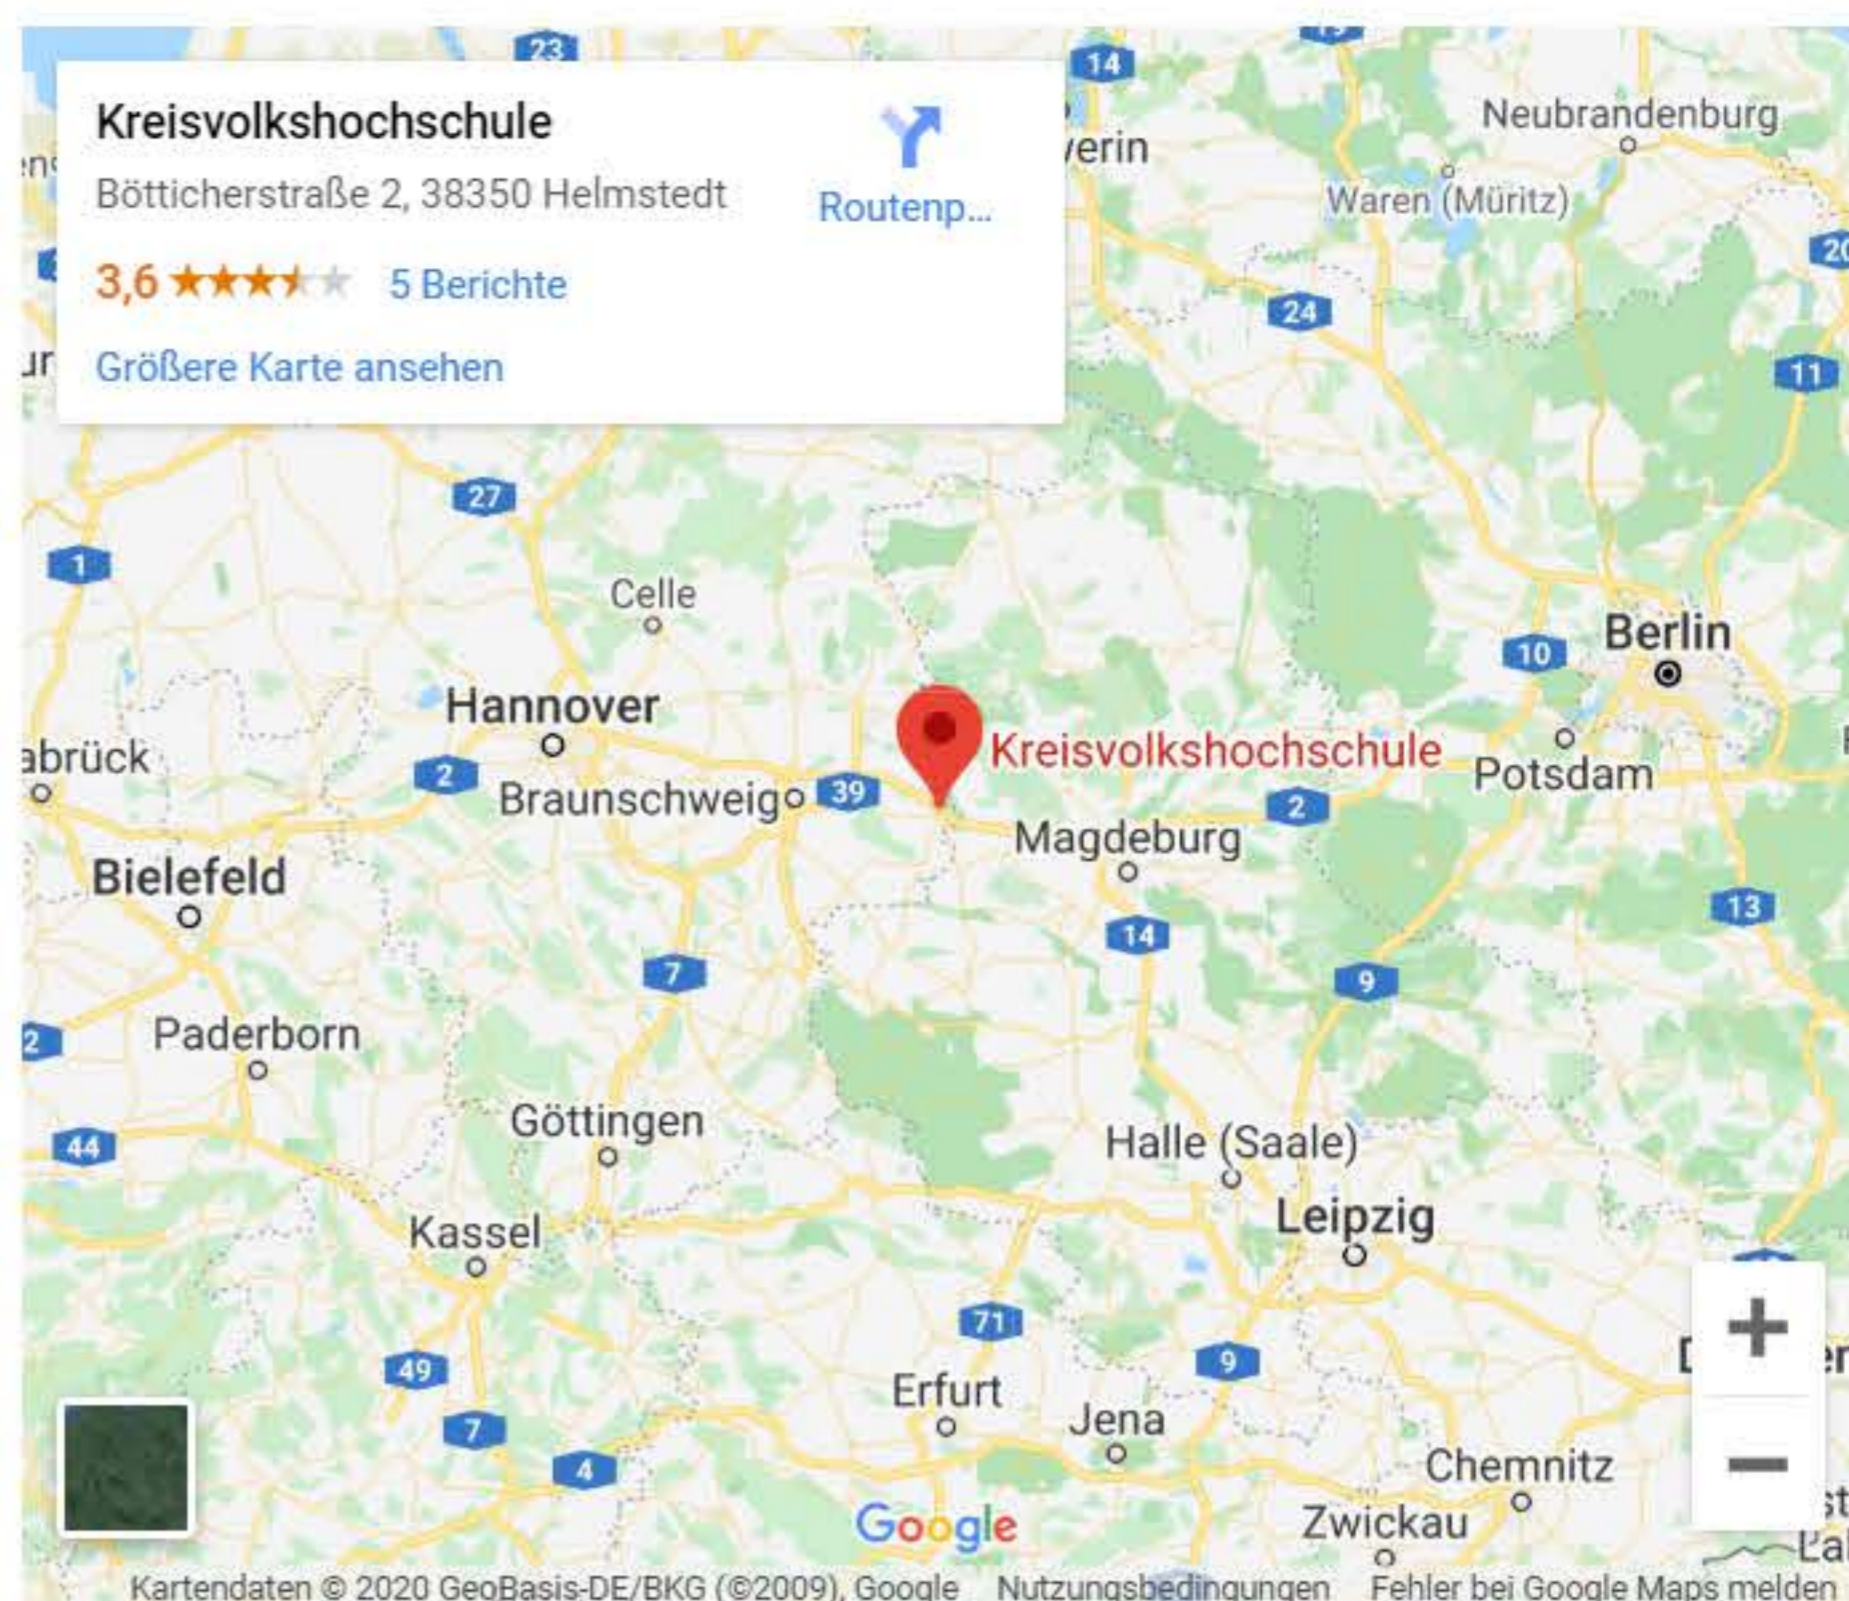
Kreisvolkshochschule
Bötticherstraße 2, 38350 Helmstedt
Routenp...
3,6 ★★★★★ 5 Berichte
Größere Karte ansehen

23
14
erin
Neubrandenburg
Waren (Müritz)
20
24
11
27
1
Celle
Berlin
10
Hannover
abrück
Kreisvolkshochschule
Potsdam
2
Braunschweig
39
2
Magdeburg
Bielefeld
13
14
7
9
Paderborn
2
Göttingen
Halle (Saale)
44
Leipzig
Kassel
71
49
9
Erfurt
Jena
7
4
Chemnitz
Google
Zwickau
Kartendaten © 2020 GeoBasis-DE/BKG (©2009), Google Nutzungsbedingungen Fehler bei Google Maps melden